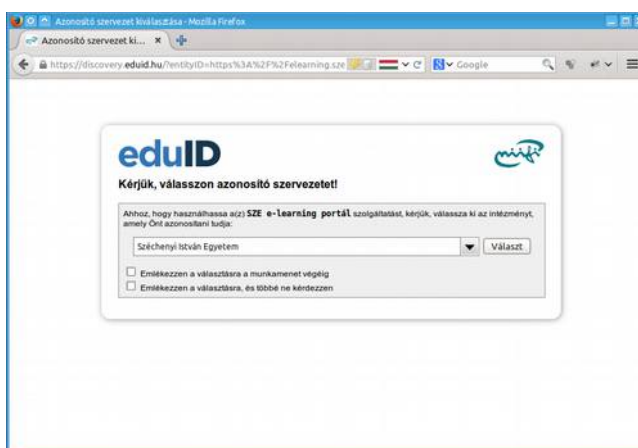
Azonosító szervezet kiválasztása - Mozilla Firefox

Azonosító szervezet ki... ×

https://discovery.eduid.hu/?entityID=https%3A%2F%2Felearning.sze

Google

eduID

Kérjük, válasszon azonosító szervezetet!

Ahhoz, hogy használhassa a(z) SZE e-learning portál szolgáltatást, kérjük, válassza ki az intézményt, amely Önt azonosítani tudja:

Széchenyi István Egyetem

Választ

Emlékezzen a választásra a munkamenet végéig

Emlékezzen a választásra, és többé ne kérdezzen